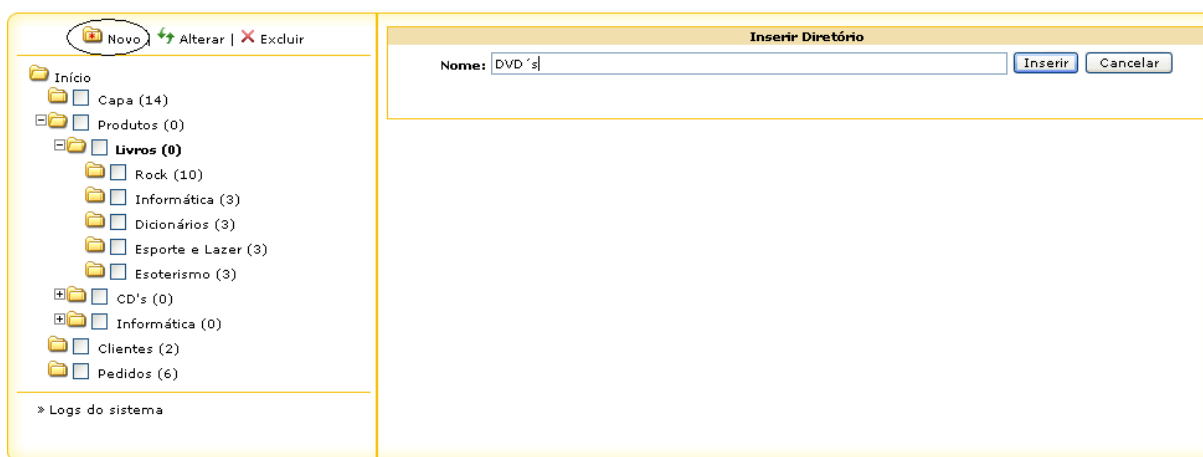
Novo | Alterar | Excluir

Início
Capa (14)
Produtos (0)
Livros (0)
Rock (10)
Informática (3)
Dicionários (3)
Esporte e Lazer (3)
Esoterismo (3)
CD's (0)
Informática (0)
Clientes (2)
Pedidos (6)

» Logs do sistema

Inserir Diretório

Nome: DVD´s

Inserir | Cancelar